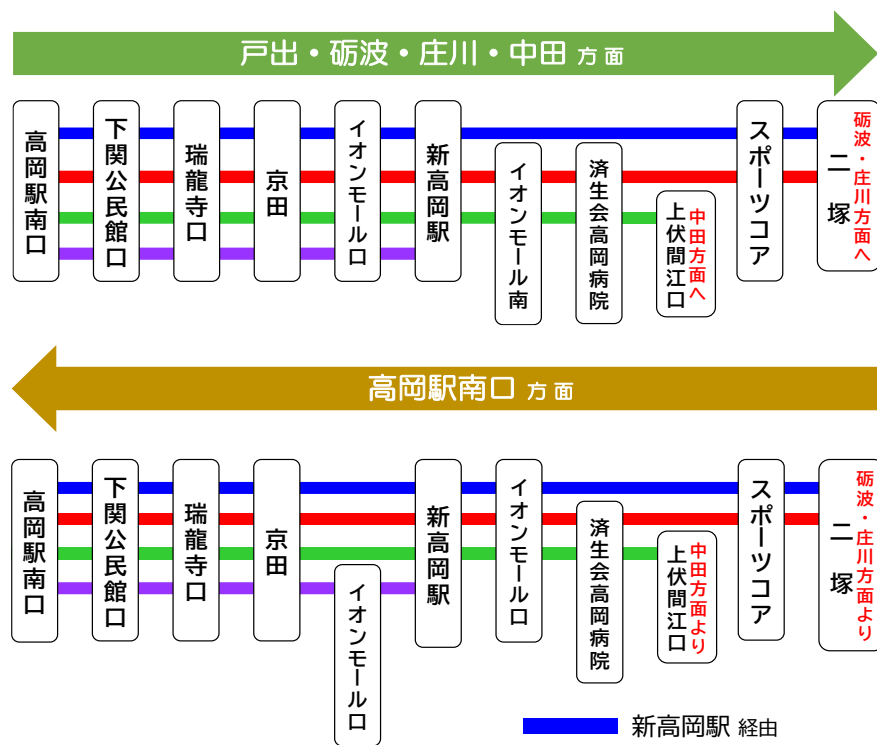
戸出・砺波・庄川・中田 方面

高岡駅南口
下関公民館口
瑞龍寺口
京田
イオンモール口
新高岡駅
イオンモール南
済生会高岡病院
上伏間江口
中田方面へ
スポーツコア
二塚
砺波・庄川方面へ

高岡駅南口 方面

高岡駅南口
下関公民館口
瑞龍寺口
京田
イオンモール口
新高岡駅
イオンモール口
済生会高岡病院
上伏間江口
中田方面より
スポーツコア
二塚
砺波・庄川方面より

新高岡駅 経由